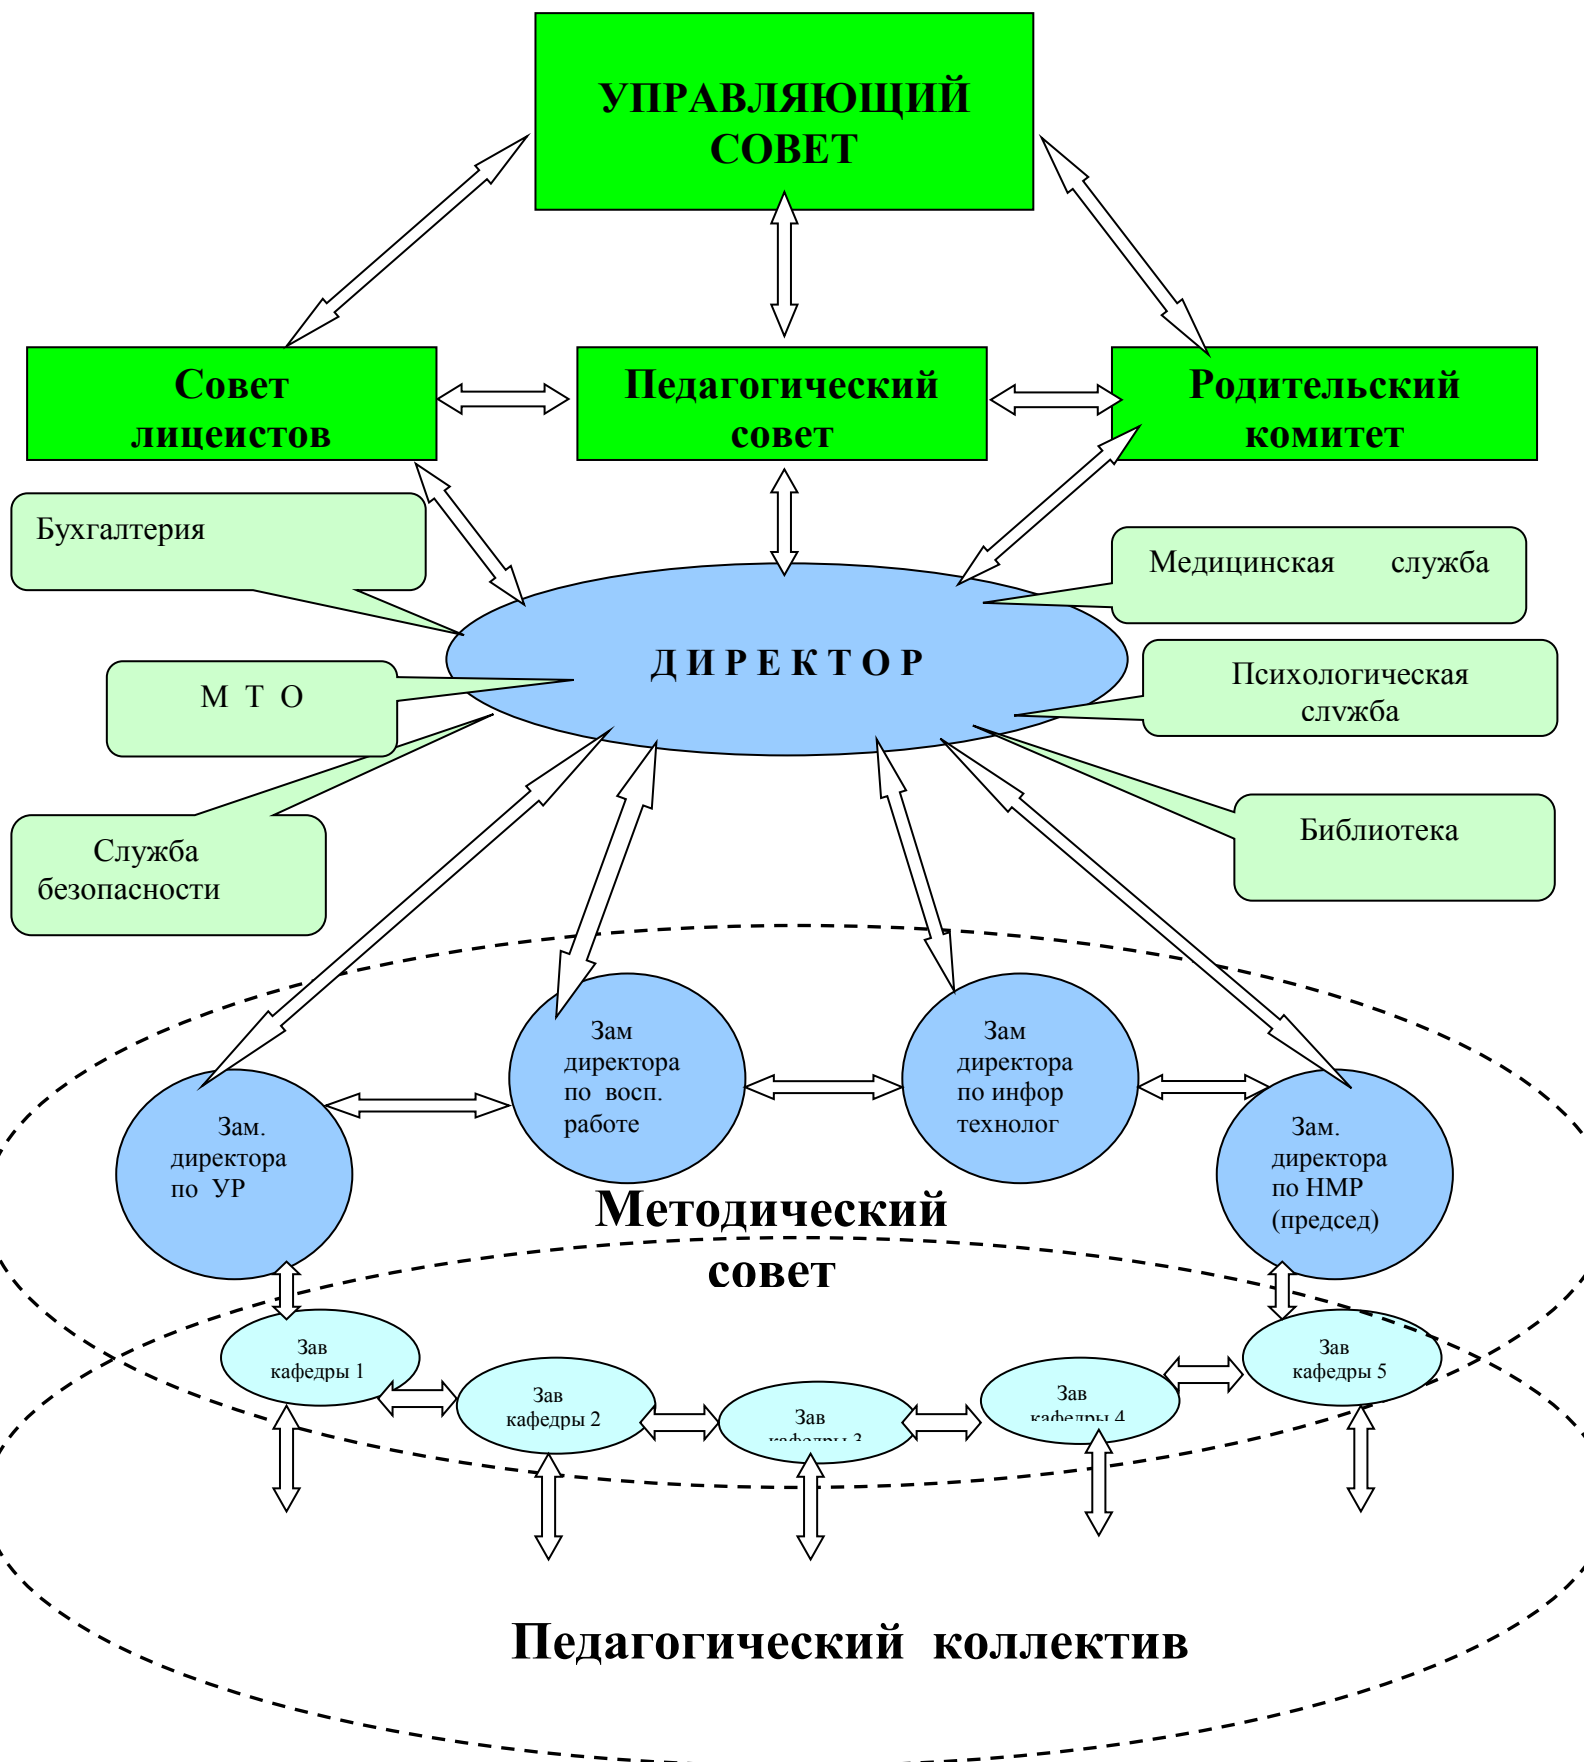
УПРАВЛЯЮЩИЙ СОВЕТ

Совет лицеистов

Педагогический совет

Родительский комитет

Бухгалтерия

Медицинская служба

ДИРЕКТОР

М Т О

Психологическая служба

Служба безопасности

Библиотека

Зам. директора по УР

Зам директора по восп. работе

Зам директора по инфор технолог

Зам. директора по НМР (председ)

Методический совет

Зав кафедры 1

Зав кафедры 2

Зав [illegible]

Зав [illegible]

Зав кафедры 5

Педагогический коллектив